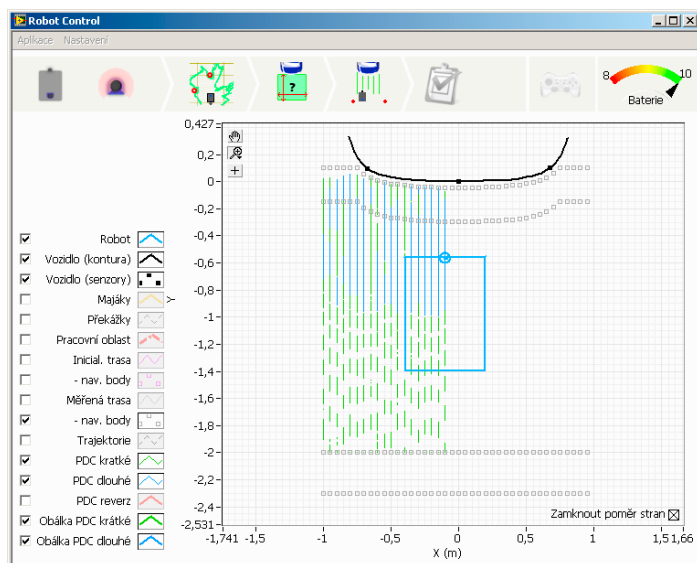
Robot Control

Aplikace Nastavení

8 10 Baterie

0,427
0,2
0
-0,2
-0,4
-0,6
-0,8
-1
-1,2
-1,4
-1,6
-1,8
-2
-2,2
-2,4
-2,531

Y

-1,741 -1,5 -1 -0,5 0 0,5 1 1,51 1,66

X (m)

Zamknout poměr stran ☒

☑ Robot
☑ Vozidlo (kontura)
☑ Vozidlo (senzory)
☐ Majáky
☐ Překážky
☐ Pracovní oblast
☐ Inicial. trasa
☐ - nav. body
☐ Měřená trasa
☑ - nav. body
☐ Trajektorie
☑ PDC krátké
☑ PDC dlouhé
☐ PDC reverz
☑ Obálka PDC krátké
☑ Obálka PDC dlouhé